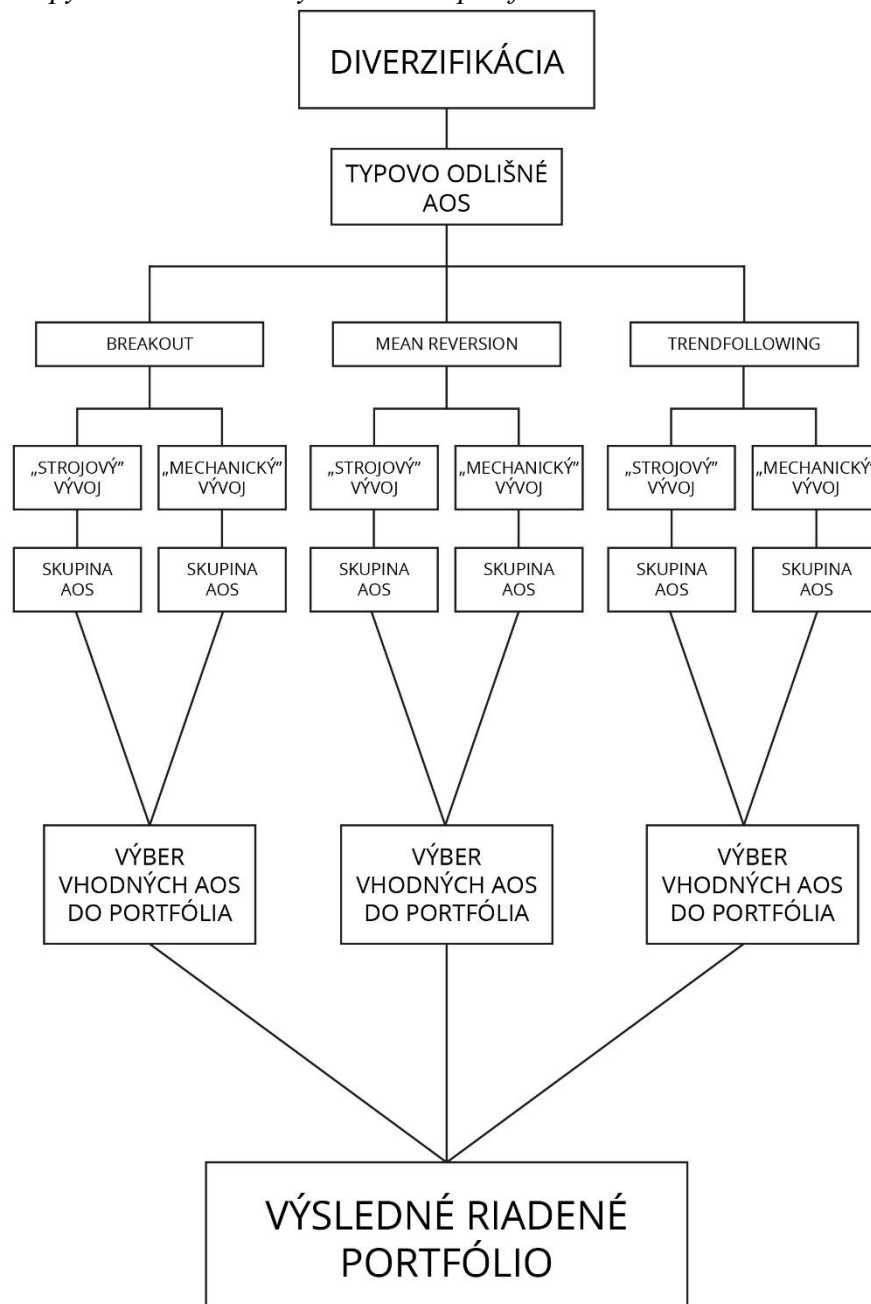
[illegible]

DIVERZIFIKÁCIA

TYPOVO ODLIŠNÉ AOS

BREAKOUT

MEAN REVERSION

TRENDFOLLOWING

„STROJOVÝ" VÝVOJ

„MECHANICKÝ" VÝVOJ

„STROJOVÝ" VÝVOJ

„MECHANICKÝ" VÝVOJ

„STROJOVÝ" VÝVOJ

„MECHANICKÝ" VÝVOJ

SKUPINA AOS

SKUPINA AOS

SKUPINA AOS

SKUPINA AOS

SKUPINA AOS

SKUPINA AOS

VÝBER VHODNÝCH AOS DO PORTFÓLIA

VÝBER VHODNÝCH AOS DO PORTFÓLIA

VÝBER VHODNÝCH AOS DO PORTFÓLIA

VÝSLEDNÉ RIADENÉ PORTFÓLIO